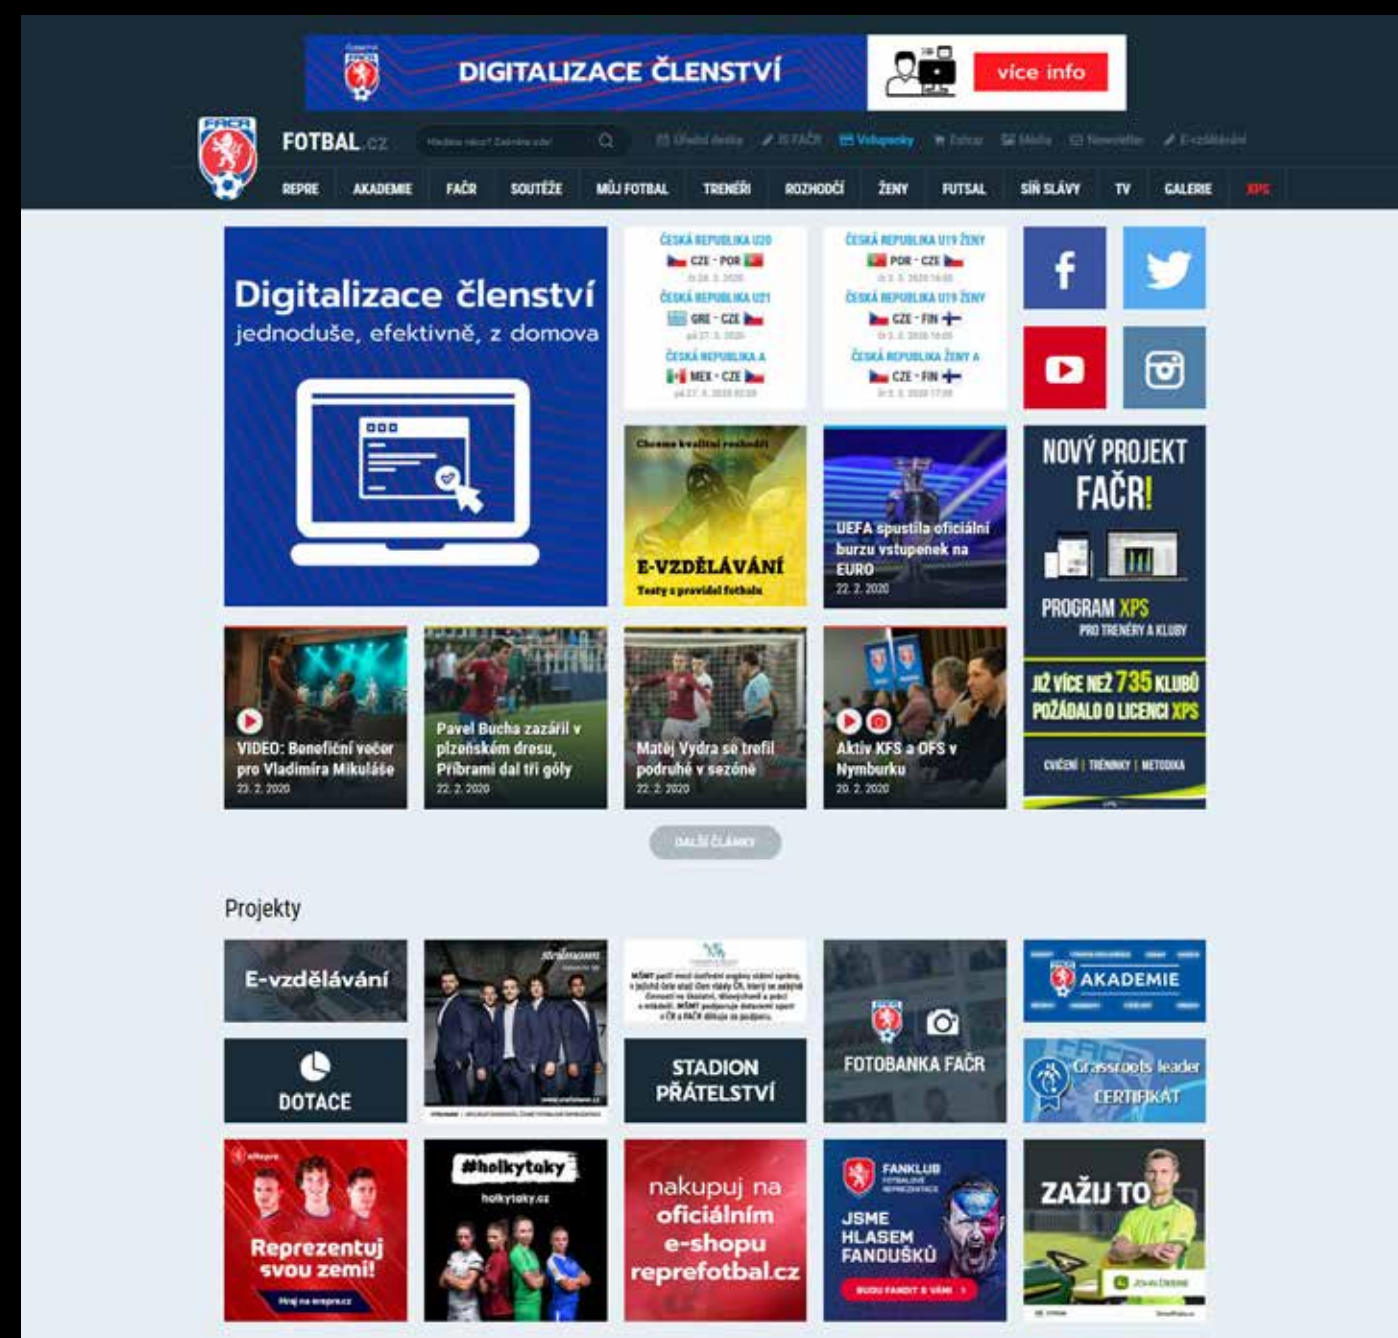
DIGITALIZACE ČLENSTVÍ

více info

FAČR

FOTBAL.cz

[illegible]

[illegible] Úřední deska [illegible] IS FAČR Vstupenky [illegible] Eshop Média Newsletter E-vzdělávání

REPRE AKADEMIE FAČR SOUTĚŽE MŮJ FOTBAL TRENÉŘI ROZHODČÍ ŽENY FUTSAL SÍŇ SLÁVY TV GALERIE XPS

Digitalizace členství
jednoduše, efektivně, z domova

ČESKÁ REPUBLIKA U20
CZE - POR
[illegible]
ČESKÁ REPUBLIKA U21
GRE - CZE
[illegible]
ČESKÁ REPUBLIKA A
MEX - CZE
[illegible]

ČESKÁ REPUBLIKA U19 ŽENY
POR - CZE
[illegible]
ČESKÁ REPUBLIKA U19 ŽENY
CZE - FIN
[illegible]
ČESKÁ REPUBLIKA ŽENY A
CZE - FIN
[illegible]

Chceme kvalitní rozhodčí
E-VZDĚLÁVÁNÍ
Testy z pravidel fotbalu

UEFA spustila oficiální burzu vstupenek na EURO
22. 2. 2020

NOVÝ PROJEKT FAČR!
PROGRAM XPS
PRO TRENÉRY A KLUBY
JIŽ VÍCE NEŽ 735 KLUBŮ POŽÁDALO O LICENCI XPS
CVIČENÍ | TRÉNINKY | METODIKA

VIDEO: Benefiční večer pro Vladimíra Mikuláše
23. 2. 2020

Pavel Bucha zazářil v plzeňském dresu, Příbrami dal tři góly
22. 2. 2020

Matěj Vydra se trefil podruhé v sezóně
22. 2. 2020

Aktiv KFS a OFS v Nymburku
20. 2. 2020

DALŠÍ ČLÁNKY

Projekty

E-vzdělávání

DOTACE

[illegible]

STADION PŘÁTELSTVÍ

FOTOBANKA FAČR

AKADEMIE

Grassroots leader CERTIFIKÁT

Reprezentuj svou zemi!

#holkytaky
holkytaky.cz

nakupuj na oficiálním e-shopu reprefotbal.cz

FANKLUB
JSME HLASEM FANOUŠKŮ

ZAŽIJ TO